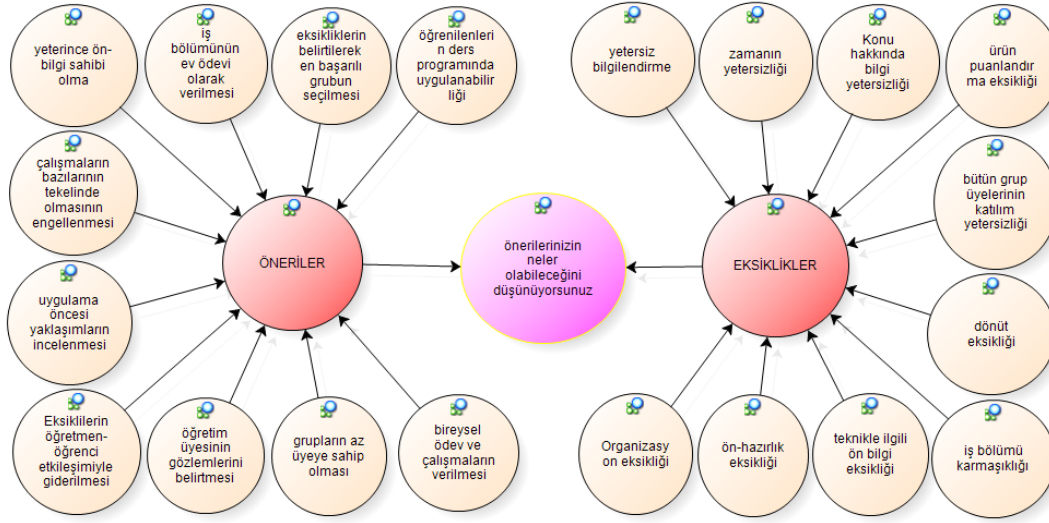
yeterince ön-bilgi sahibi olma

iş bölümünün ev ödevi olarak verilmesi

eksikliklerin belirtilerek en başarılı grubun seçilmesi

öğrenilenlerin ders programında uygulanabilirliği

çalışmaların bazılarının tekelinde olmasının engellenmesi

ÖNERİLER

uygulama öncesi yaklaşımların incelenmesi

Eksiklilerin öğretmen-öğrenci etkileşimiyle giderilmesi

öğretim üyesinin gözlemlerini belirtmesi

grupların az üyeye sahip olması

bireysel ödev ve çalışmaların verilmesi

önerilerinizin neler olabileceğini düşünüyorsunuz

yetersiz bilgilendirme

zamanın yetersizliği

Konu hakkında bilgi yetersizliği

ürün puanlandırma eksikliği

bütün grup üyelerinin katılım yetersizliği

EKSİKLİKLER

dönüt eksikliği

Organizasyon eksikliği

ön-hazırlık eksikliği

teknikle ilgili ön bilgi eksikliği

iş bölümü karmaşıklığı